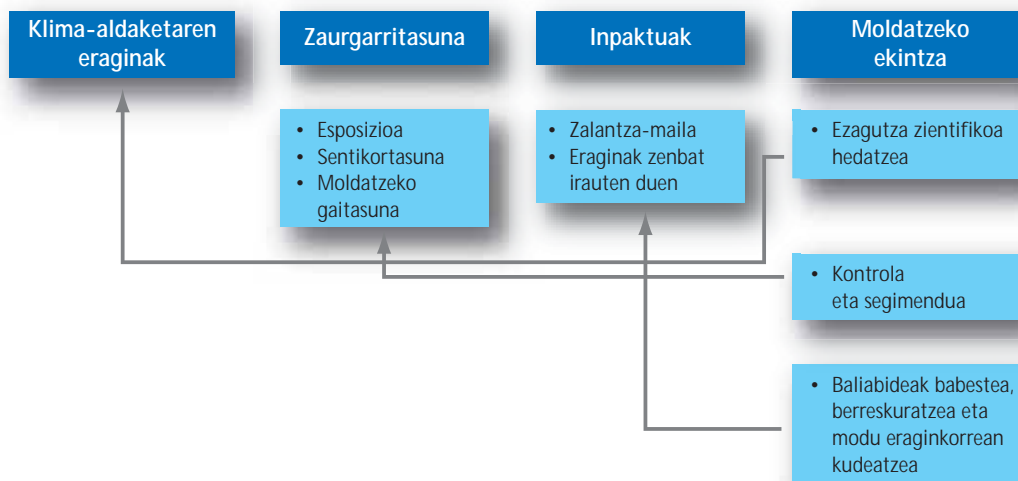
Klima-aldaketaren eraginak

Zaurgarritasuna

Inpaktuak

Moldatzeko ekintza

• Esposizioa
• Sentikortasuna
• Moldatzeko gaitasuna

• Zalantza-maila
• Eraginak zenbat irauten duen

• Ezagutza zientifikoa hedatzea

• Kontrola eta segimendua

• Baliabideak babestea, berreskuratzea eta modu eraginkorrean kudeatzea